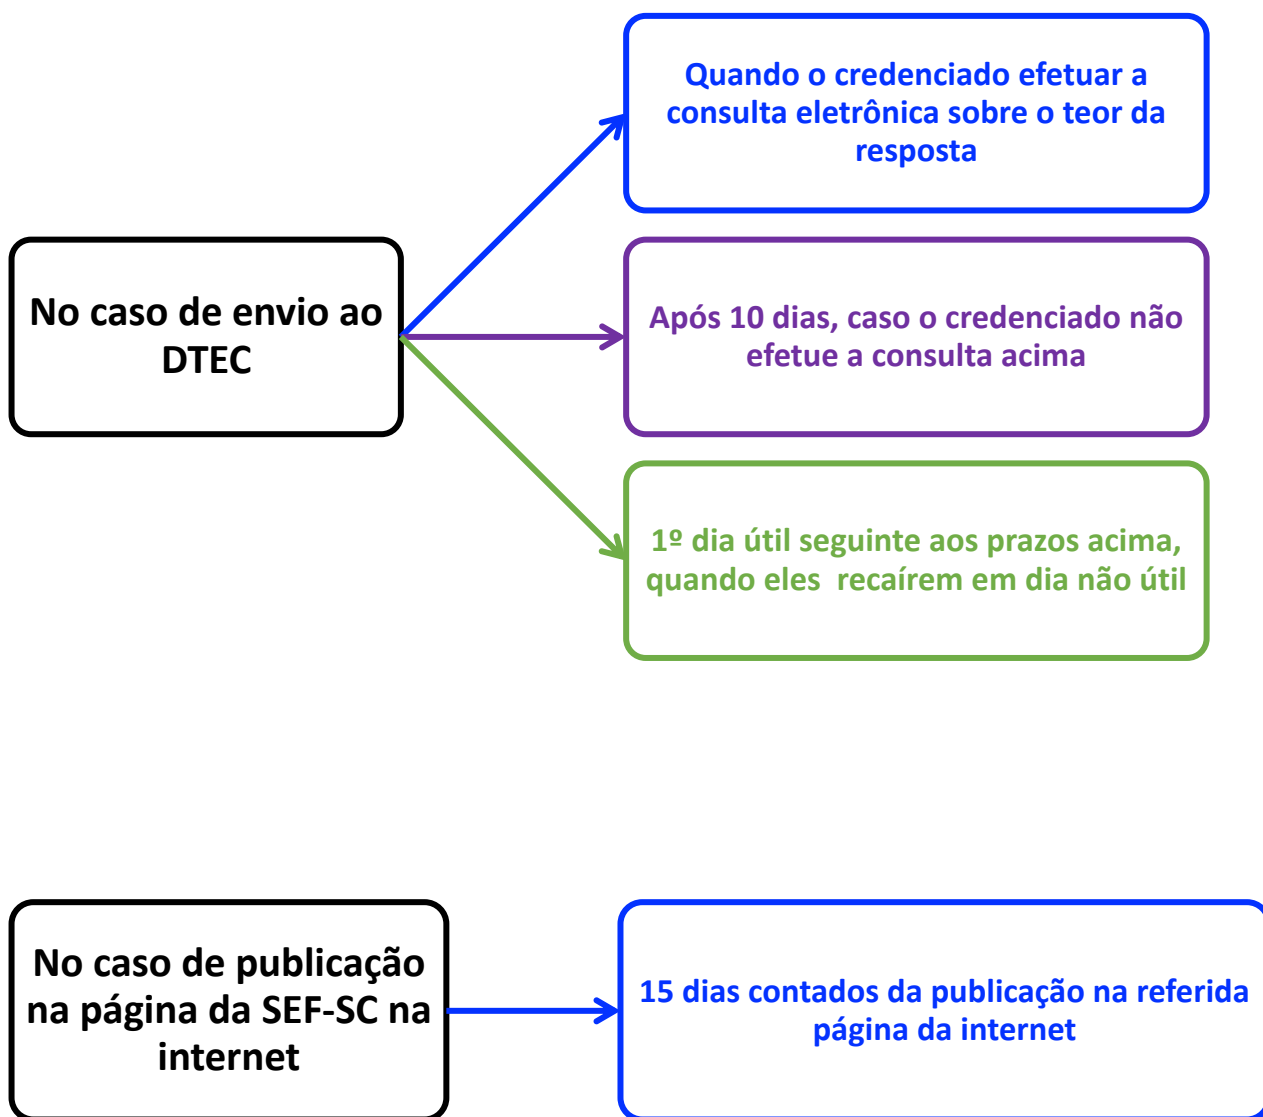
No caso de envio ao DTEC

Quando o credenciado efetuar a consulta eletrônica sobre o teor da resposta

Após 10 dias, caso o credenciado não efetue a consulta acima

1º dia útil seguinte aos prazos acima, quando eles  recaírem em dia não útil

No caso de publicação na página da SEF-SC na internet

15 dias contados da publicação na referida página da internet